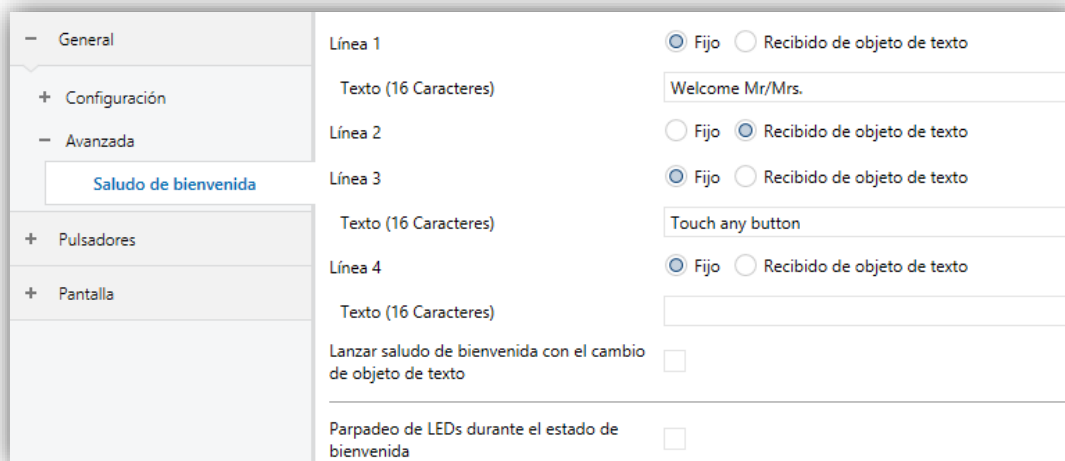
− General

+ Configuración

− Avanzada

Saludo de bienvenida

+ Pulsadores

+ Pantalla

Línea 1 Fijo Recibido de objeto de texto

Texto (16 Caracteres) Welcome Mr/Mrs.

Línea 2 Fijo Recibido de objeto de texto

Línea 3 Fijo Recibido de objeto de texto

Texto (16 Caracteres) Touch any button

Línea 4 Fijo Recibido de objeto de texto

Texto (16 Caracteres)

Lanzar saludo de bienvenida con el cambio de objeto de texto

Parpadeo de LEDs durante el estado de bienvenida